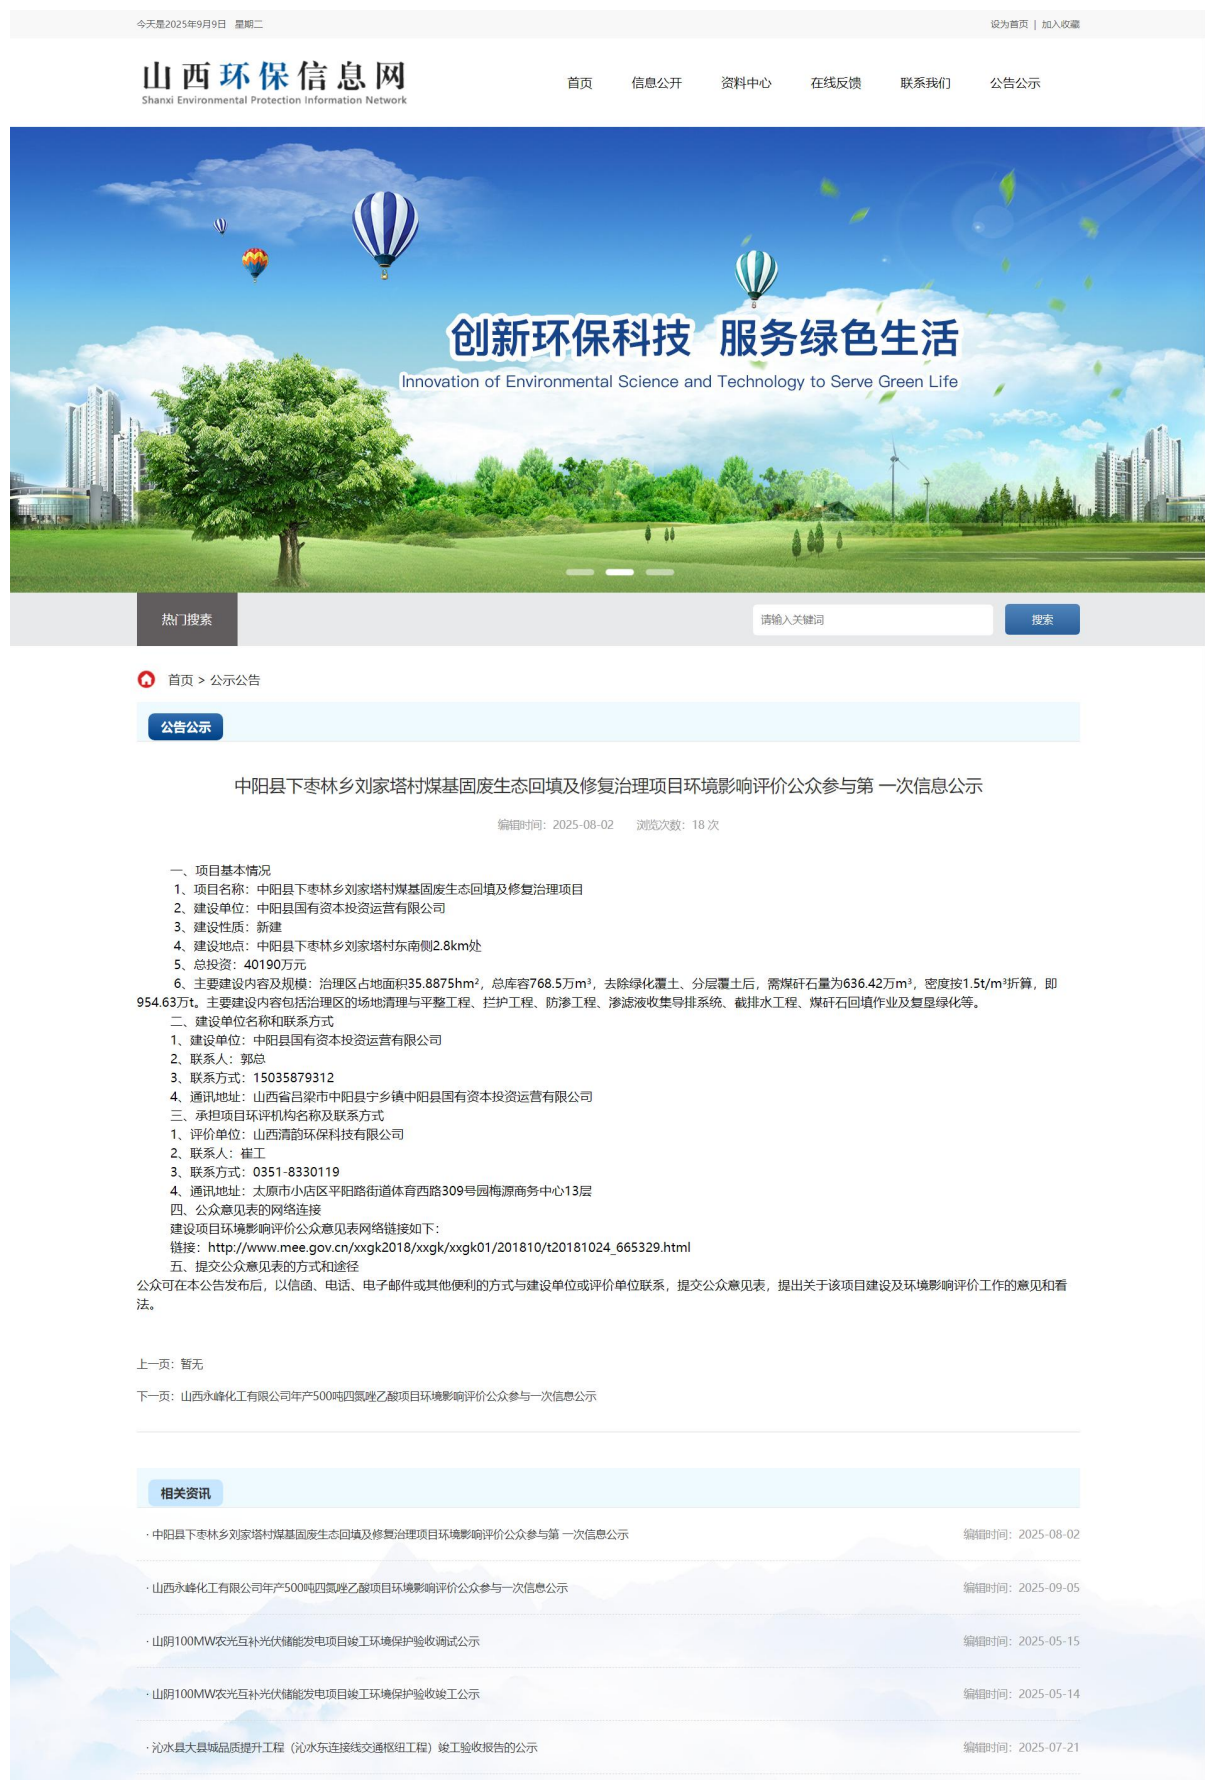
今天是2025年9月9日 星期二

设为首页 | 加入收藏

山西环保信息网
Shanxi Environmental Protection Information Network

首页 信息公开 资料中心 在线反馈 联系我们 公告公示

创新环保科技 服务绿色生活
Innovation of Environmental Science and Technology to Serve Green Life

热门搜索

请输入关键词

搜索

首页 > 公示公告

公告公示

中阳县下枣林乡刘家塔村煤基固废生态回填及修复治理项目环境影响评价公众参与第 一次信息公示

编辑时间：2025-08-02 浏览次数：18 次

一、项目基本情况
1、项目名称：中阳县下枣林乡刘家塔村煤基固废生态回填及修复治理项目
2、建设单位：中阳县国有资本投资运营有限公司
3、建设性质：新建
4、建设地点：中阳县下枣林乡刘家塔村东南侧2.8km处
5、总投资：40190万元
6、主要建设内容及规模：治理区占地面积35.8875hm²，总库容768.5万m³，去除绿化覆土、分层覆土后，需煤矸石量为636.42万m³，密度按1.5t/m³折算，即954.63万t。主要建设内容包括治理区的场地清理与平整工程、拦护工程、防渗工程、渗滤液收集导排系统、截排水工程、煤矸石回填作业及复垦绿化等。
二、建设单位名称和联系方式
1、建设单位：中阳县国有资本投资运营有限公司
2、联系人：郭总
3、联系方式：15035879312
4、通讯地址：山西省吕梁市中阳县宁乡镇中阳县国有资本投资运营有限公司
三、承担项目环评机构名称及联系方式
1、评价单位：山西清韵环保科技有限公司
2、联系人：崔工
3、联系方式：0351-8330119
4、通讯地址：太原市小店区平阳路街道体育西路309号园梅源商务中心13层
四、公众意见表的网络连接
建设项目环境影响评价公众意见表网络链接如下：
链接：http://www.mee.gov.cn/xxgk2018/xxgk/xxgk01/201810/t20181024_665329.html
五、提交公众意见表的方式和途径
公众可在本公告发布后，以信函、电话、电子邮件或其他便利的方式与建设单位或评价单位联系，提交公众意见表，提出关于该项目建设及环境影响评价工作的意见和看法。

上一页：暂无

下一页：山西永峰化工有限公司年产500吨四氮唑乙酸项目环境影响评价公众参与一次信息公示

相关资讯

· 中阳县下枣林乡刘家塔村煤基固废生态回填及修复治理项目环境影响评价公众参与第 一次信息公示 编辑时间：2025-08-02

· 山西永峰化工有限公司年产500吨四氮唑乙酸项目环境影响评价公众参与一次信息公示 编辑时间：2025-09-05

· 山阴100MW农光互补光伏储能发电项目竣工环境保护验收调试公示 编辑时间：2025-05-15

· 山阴100MW农光互补光伏储能发电项目竣工环境保护验收竣工公示 编辑时间：2025-05-14

· 沁水县大县城品质提升工程（沁水东连接线交通枢纽工程）竣工验收报告的公示 编辑时间：2025-07-21